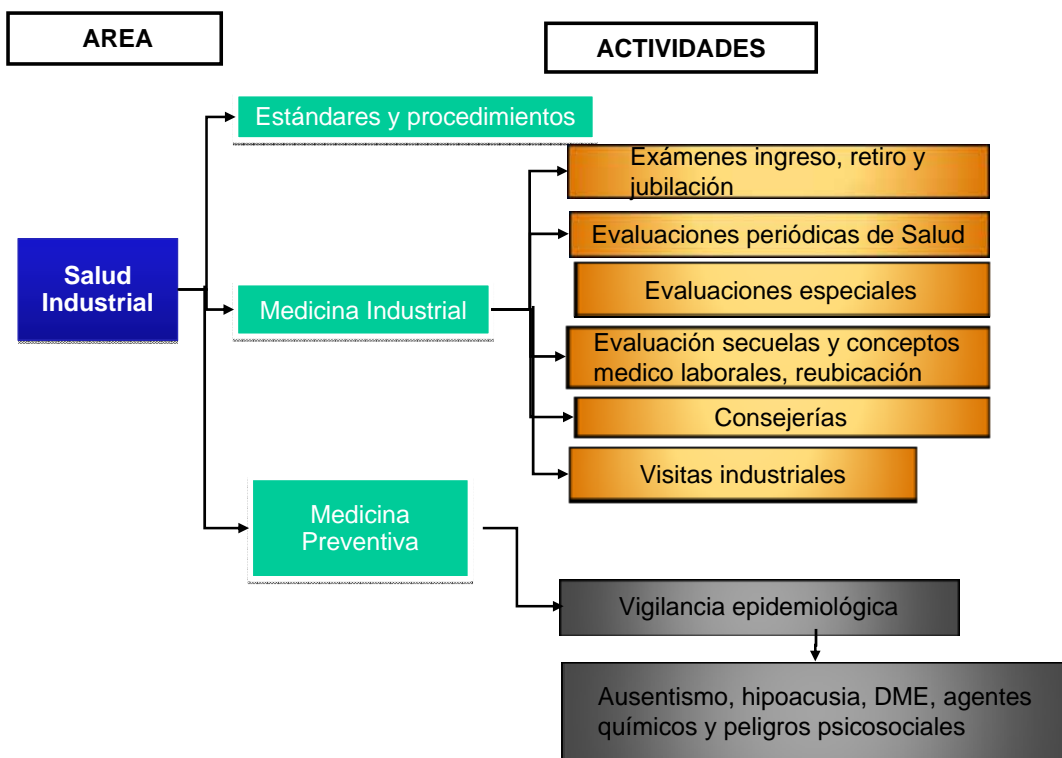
AREA

ACTIVIDADES

Salud Industrial

Estándares y procedimientos

Medicina Industrial

Exámenes ingreso, retiro y jubilación

Evaluaciones periódicas de Salud

Evaluaciones especiales

Evaluación secuelas y conceptos medico laborales, reubicación

Consejerías

Visitas industriales

Medicina Preventiva

Vigilancia epidemiológica

Ausentismo, hipoacusia, DME, agentes químicos y peligros psicosociales